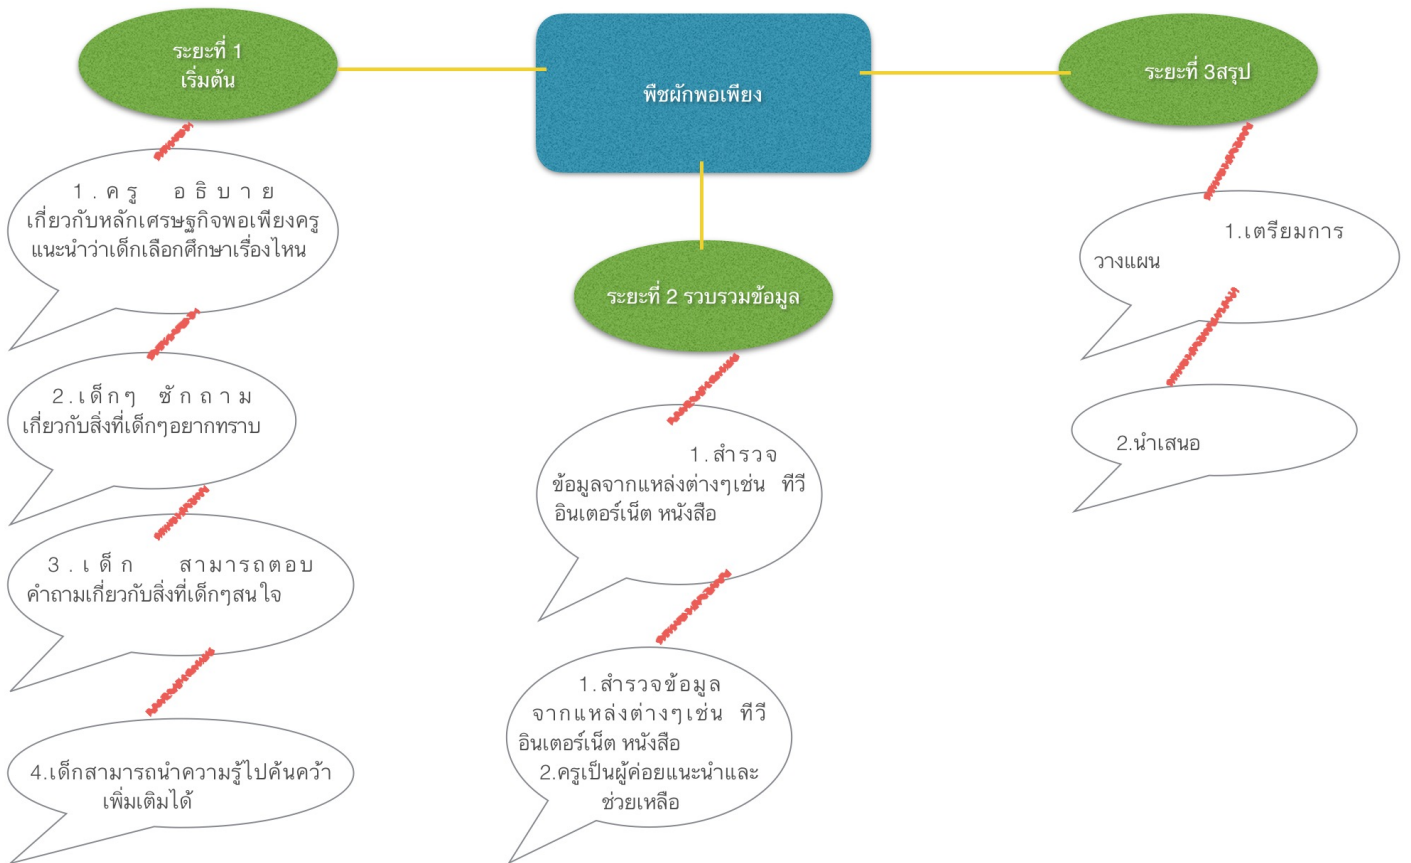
ระยะที่ 1
เริ่มต้น

พืชผักพอเพียง

ระยะที่ 3สรุป

1. ครู อธิบาย เกี่ยวกับหลักเศรษฐกิจพอเพียงครูแนะนำว่าเด็กเลือกศึกษาเรื่องไหน

2. เด็กๆ ซักถาม เกี่ยวกับสิ่งที่เด็กๆอยากทราบ

3. เด็ก สามารถตอบ คำถามเกี่ยวกับสิ่งที่เด็กๆสน ใจ

4.เด็กสามารถนำความรู้ไปค้นคว้าเพิ่มเติมได้

ระยะที่ 2 รวบรวมข้อมูล

1. สำรวจ ข้อมูลจากแหล่งต่างๆเช่น ทีวี อินเตอร์เน็ต หนังสือ

1. สำรวจข้อมูล จากแหล่งต่างๆเช่น ทีวี อินเตอร์เน็ต หนังสือ
2.ครูเป็นผู้ค่อยแนะนำและช่วยเหลือ

1.เตรียมการ วางแผน

2.นำเสนอ